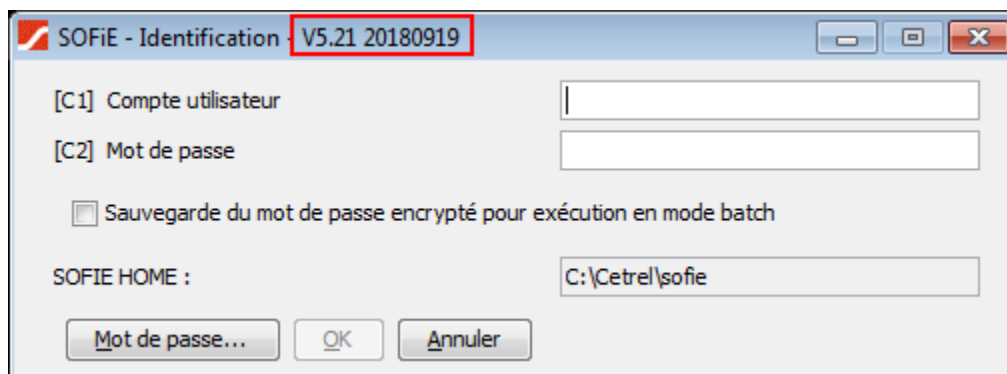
SOFiE - Identification - V5.21 20180919

[C1] Compte utilisateur

[C2] Mot de passe

Sauvegarde du mot de passe encrypté pour exécution en mode batch

SOFIE HOME :

C:\Cetrel\sofie

Mot de passe...

OK

Annuler